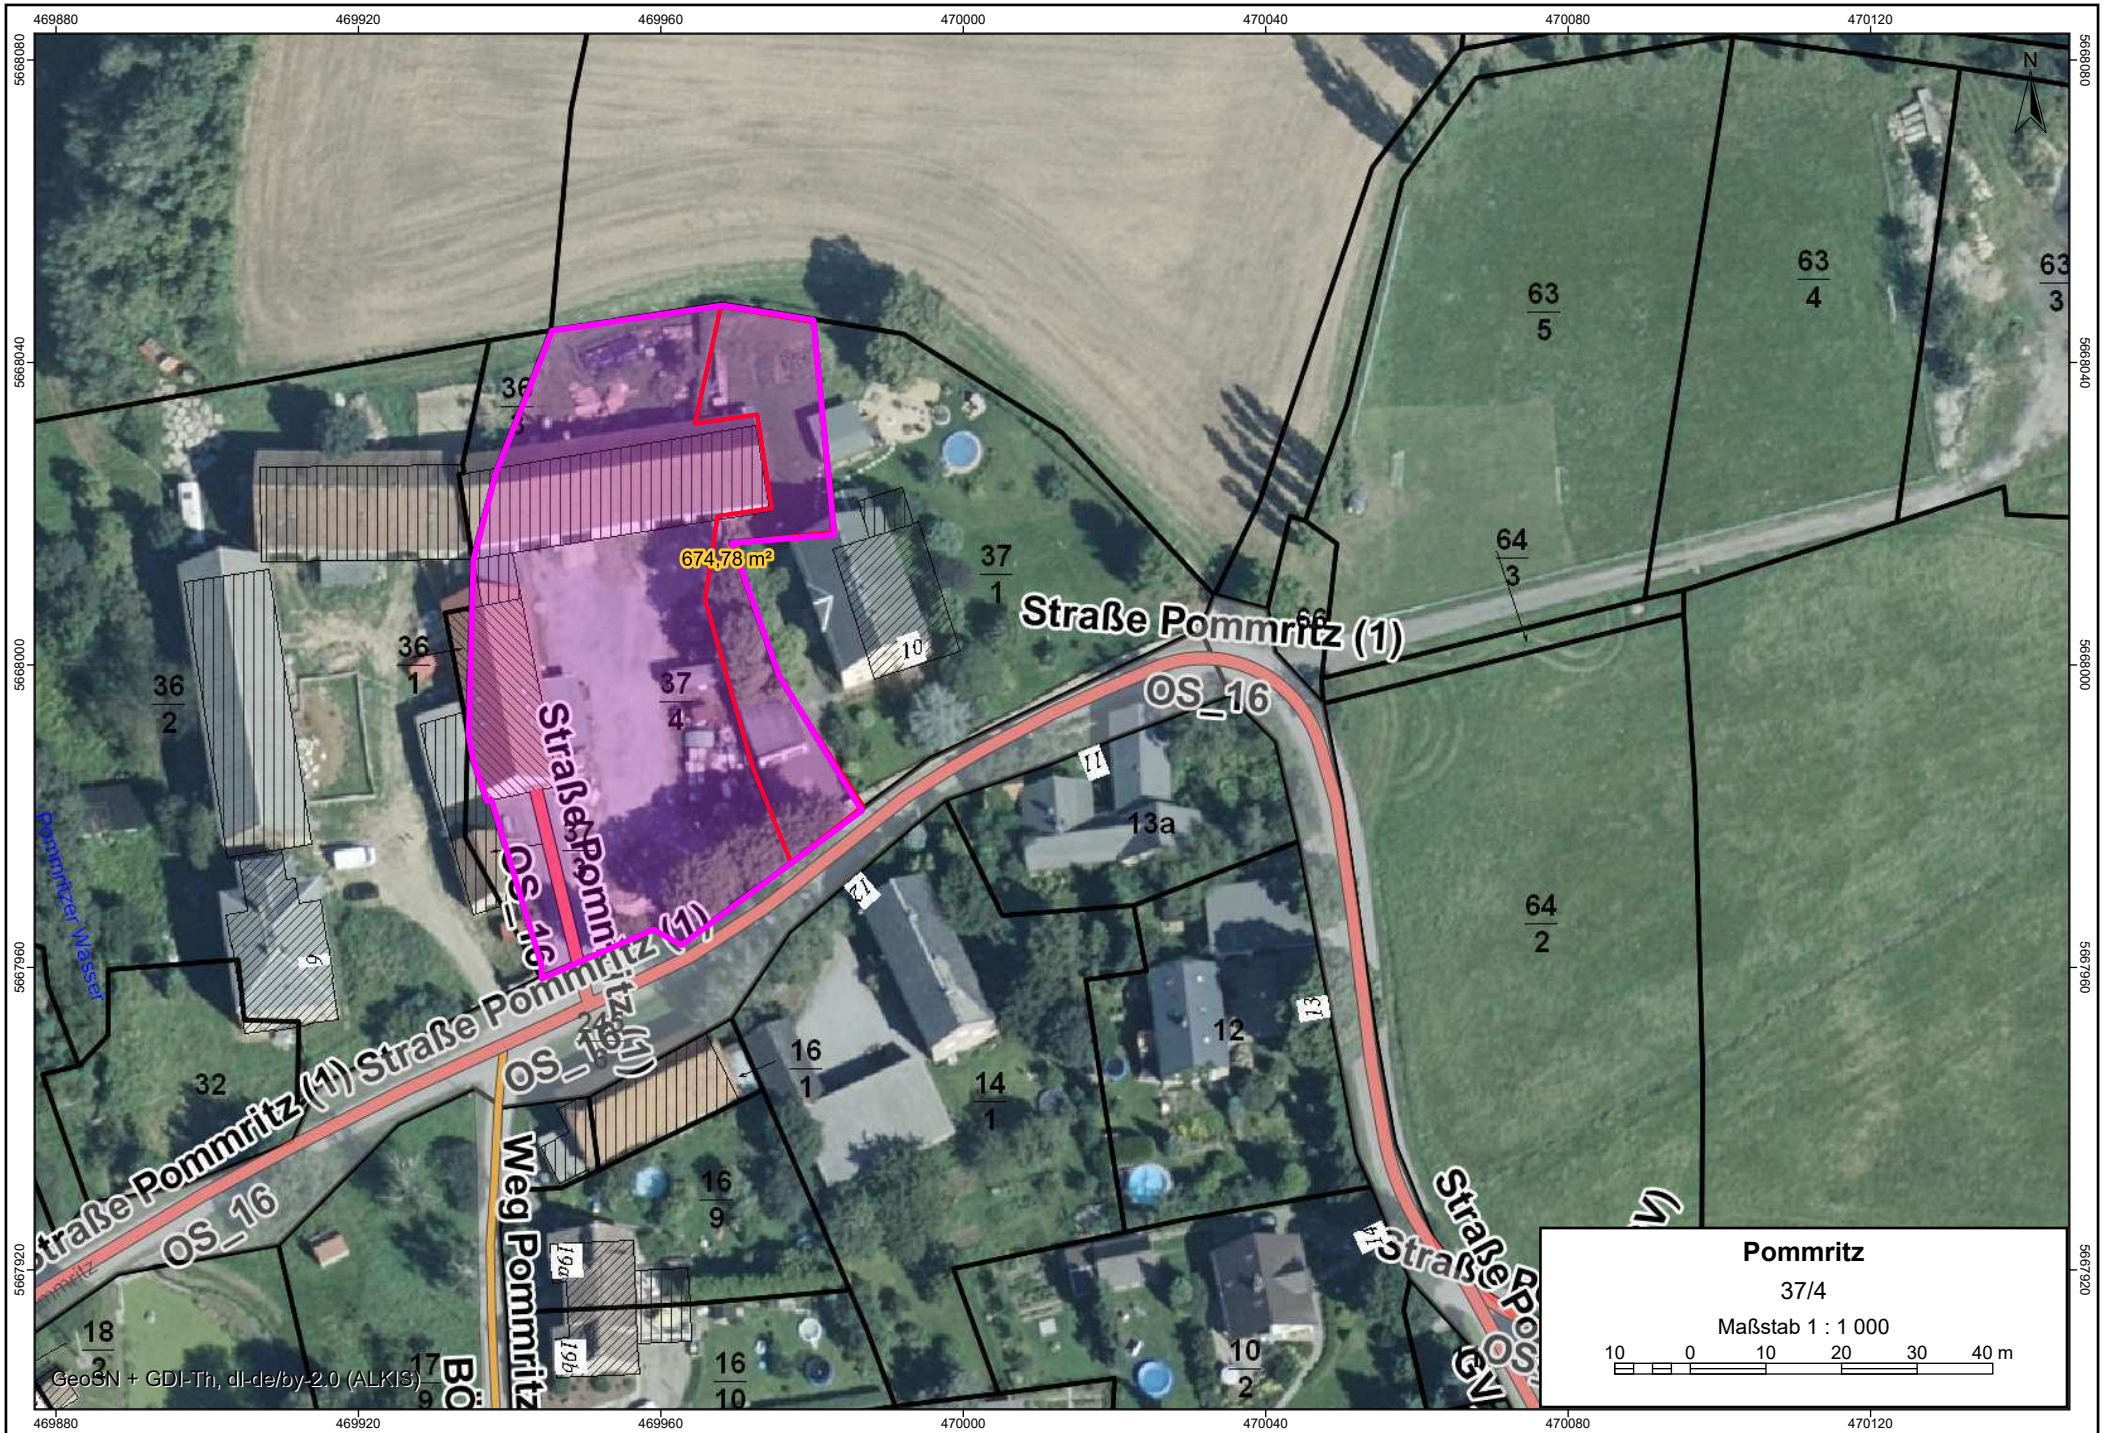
469880 469920 469960 470000 470040 470080 470120

5668080 5668040 5668000 5667960 5667920

N

$\frac{63}{5}$ $\frac{63}{4}$ $\frac{63}{3}$

$\frac{36}{3}$

674,78 m²

$\frac{37}{1}$

$\frac{64}{3}$

Straße Pommritz (1)

66

$\frac{36}{1}$

$\frac{36}{2}$

$\frac{37}{4}$

10

7

OS_16

Straße Pommritz (1)

11

13a

Pommritzer Wasser

OS_16

$\frac{64}{2}$

9

Straße Pommritz (1) Straße Pommritz (1)

OS_16

12

13

$\frac{16}{1}$

$\frac{14}{1}$

32

Straße Pommritz (1)

Weg Pommritz

$\frac{16}{9}$

OS_16

19a

19b

14

Straße Pommritz (1)

$\frac{18}{2}$

$\frac{17}{9}$

$\frac{16}{10}$

$\frac{10}{2}$

GeoSN + GDI-Th, dl-de/by-2.0 (ALKIS)

Pommritz
37/4
Maßstab 1 : 1 000
10 0 10 20 30 40 m

469880 469920 469960 470000 470040 470080 470120